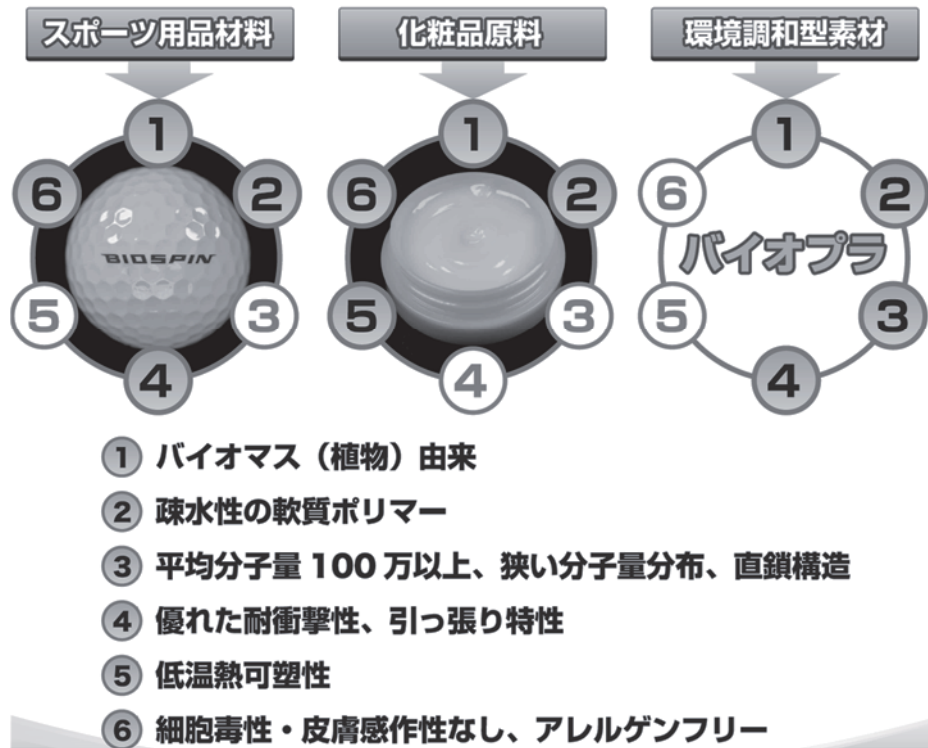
スポーツ用品材料

1
6
2
BIOSPIN
5
3
4

化粧品原料

1
6
2
5
3
4

環境調和型素材

1
6
2
バイオプラ
5
3
4

1 バイオマス（植物）由来

2 疎水性の軟質ポリマー

3 平均分子量 100 万以上、狭い分子量分布、直鎖構造

4 優れた耐衝撃性、引っ張り特性

5 低温熱可塑性

6 細胞毒性・皮膚感作性なし、アレルゲンフリー